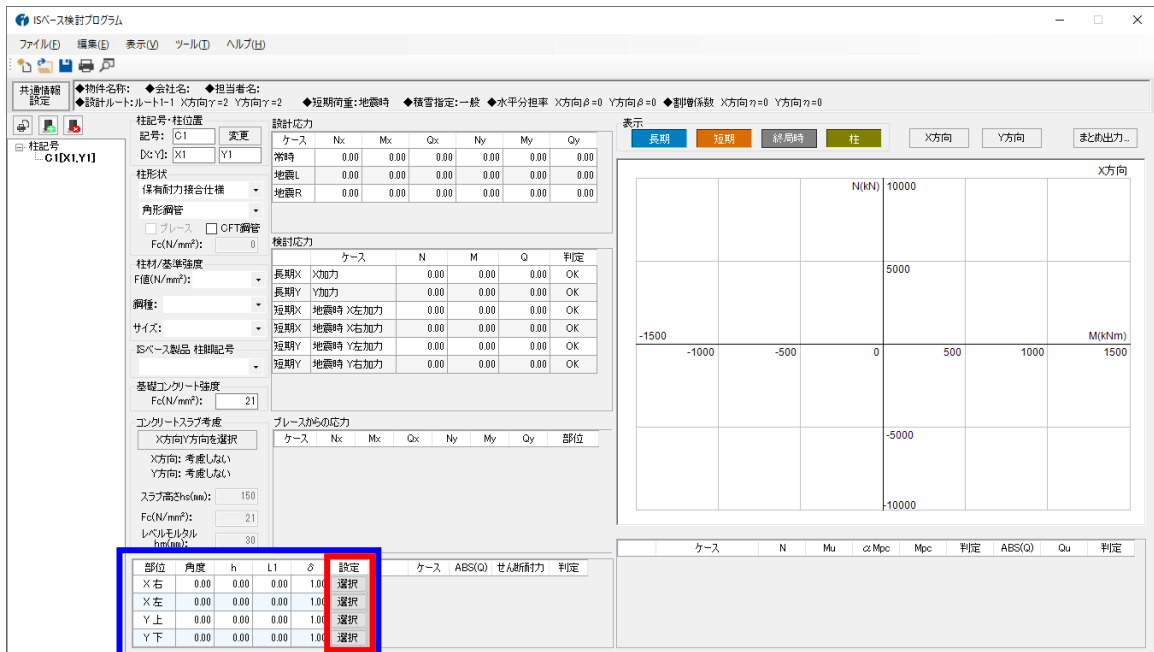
ISベース検討プログラム

ファイル(F) 編集(E) 表示(V) ツール(T) ヘルプ(H)

共通情報設定
◆物件名称: ◆会社名: ◆担当者名:
◆設計ルート:ルート1-1 X方向γ=2 Y方向γ=2 ◆短期荷重:地震時 ◆積雪指定:一般 ◆水平分担率 X方向β=0 Y方向β=0 ◆割増係数 X方向η=0 Y方向η=0

柱記号
C1[X1,Y1]

柱記号・柱位置
記号: C1 変更
[X:Y]: X1 Y1

柱形状
保有耐力接合仕様
角形鋼管
ブレース CFT鋼管
Fc(N/mm²): 0

柱材/基準強度
F値(N/mm²):
鋼種:
サイズ:

ISベース製品 柱脚記号

基礎コンクリート強度
Fc(N/mm²): 21

コンクリートスラブ考慮
X方向Y方向を選択
X方向: 考慮しない
Y方向: 考慮しない
スラブ高さhs(mm): 150
Fc(N/mm²): 21
レベルモルタル hm(mm): 30

設計応力
| ケース | Nx | Mx | Qx | Ny | My | Qy |
|---|---|---|---|---|---|---|
| 常時 | 0.00 | 0.00 | 0.00 | 0.00 | 0.00 | 0.00 |
| 地震L | 0.00 | 0.00 | 0.00 | 0.00 | 0.00 | 0.00 |
| 地震R | 0.00 | 0.00 | 0.00 | 0.00 | 0.00 | 0.00 |

検討応力
| | ケース | N | M | Q | 判定 |
|---|---|---|---|---|---|
| 長期X | X加力 | 0.00 | 0.00 | 0.00 | OK |
| 長期Y | Y加力 | 0.00 | 0.00 | 0.00 | OK |
| 短期X | 地震時 X左加力 | 0.00 | 0.00 | 0.00 | OK |
| 短期X | 地震時 X右加力 | 0.00 | 0.00 | 0.00 | OK |
| 短期Y | 地震時 Y左加力 | 0.00 | 0.00 | 0.00 | OK |
| 短期Y | 地震時 Y右加力 | 0.00 | 0.00 | 0.00 | OK |

ブレースからの応力
| ケース | Nx | Mx | Qx | Ny | My | Qy | 部位 |
|---|---|---|---|---|---|---|---|

| 部位 | 角度 | h | L1 | δ | 設定 |
|---|---|---|---|---|---|
| X右 | 0.00 | 0.00 | 0.00 | 1.00 | 選択 |
| X左 | 0.00 | 0.00 | 0.00 | 1.00 | 選択 |
| Y上 | 0.00 | 0.00 | 0.00 | 1.00 | 選択 |
| Y下 | 0.00 | 0.00 | 0.00 | 1.00 | 選択 |

ケース ABS(Q) せん断耐力 判定

表示
長期 短期 終局時 柱
X方向 Y方向 まとめ出力...

X方向
N(kN) 10000
5000
-1500
M(kNm)
-1000 -500 0 500 1000 1500
-5000
-10000

| ケース | N | Mu | αMpc | Mpc | 判定 | ABS(Q) | Qu | 判定 |
|---|---|---|---|---|---|---|---|---|